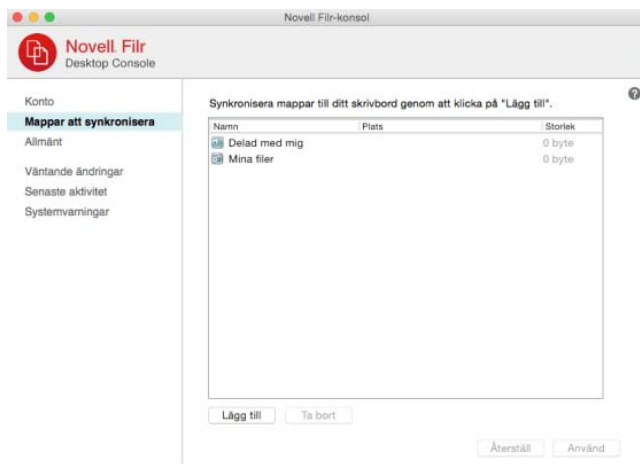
Novell Filr-konsol

Novell. Filr
Desktop Console

Konto
Mappar att synkronisera
Allmänt

Väntande ändringar
Senaste aktivitet
Systemvarningar

Synkronisera mappar till ditt skrivbord genom att klicka på "Lägg till".

| Namn | Plats | Storlek |
|---|---|---|
| Delad med mig | | 0 byte |
| Mina filer | | 0 byte |

Lägg till
Ta bort

Återställ
Använd